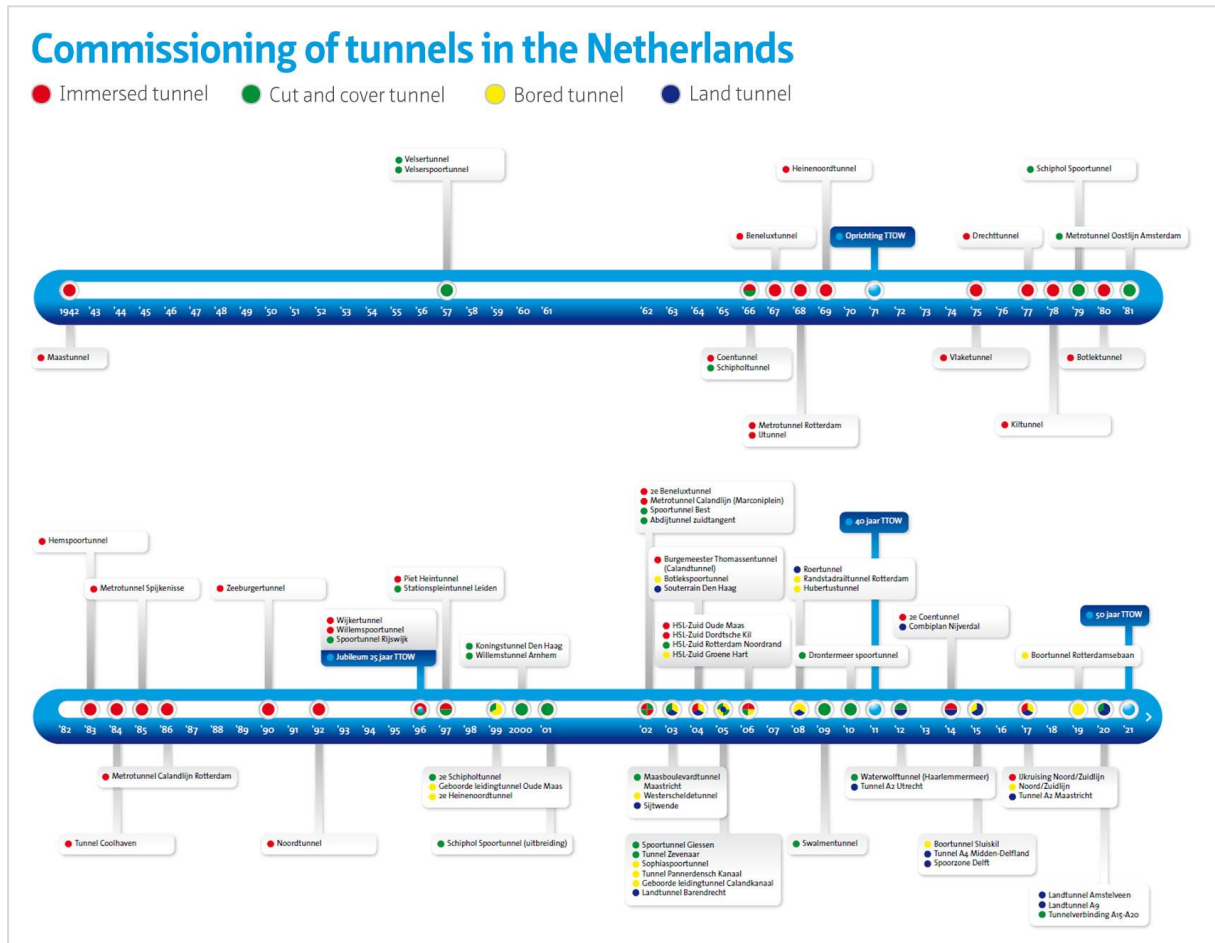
Commissioning of tunnels in the Netherlands

Immersed tunnel   Cut and cover tunnel   Bored tunnel   Land tunnel

Velsertunnel
Velserspoortunnel

Heinenoordtunnel

Schiphol Spoortunnel

Beneluxtunnel

Oprichting TTOW

Drechttunnel

Metrotunnel Oostlijn Amsterdam

1942 '43 '44 '45 '46 '47 '48 '49 '50 '51 '52 '53 '54 '55 '56 '57 '58 '59 '60 '61 '62 '63 '64 '65 '66 '67 '68 '69 '70 '71 '72 '73 '74 '75 '76 '77 '78 '79 '80 '81

Maastunnel

Coentunnel
Schipholtunnel

Vlaketunnel

Botlektunnel

Metrotunnel Rotterdam
IJtunnel

Kiltunnel

2e Beneluxtunnel
Metrotunnel Calandlijn (Marconiplein)
Spoortunnel Best
Abdijtunnel zuidtangent

40 jaar TTOW

Hemspoortunnel

Metrotunnel Spijkenisse

Zeeburgertunnel

Piet Heintunnel
Stationspleintunnel Leiden

Burgemeester Thomassentunnel (Calandtunnel)
Botlekspoortunnel
Souterrain Den Haag

Roertunnel
Randstadrailtunnel Rotterdam
Hubertustunnel

Wijkertunnel
Willemspoortunnel
Spoortunnel Rijswijk

Jubileum 25 jaar TTOW

Koningstunnel Den Haag
Willemstunnel Arnhem

HSL-Zuid Oude Maas
HSL-Zuid Dordtsche Kil
HSL-Zuid Rotterdam Noordrand
HSL-Zuid Groene Hart

2e Coentunnel
Combiplan Nijverdal

50 jaar TTOW

Drontermeer spoortunnel

Boortunnel Rotterdamsebaan

'82 '83 '84 '85 '86 '87 '88 '89 '90 '91 '92 '93 '94 '95 '96 '97 '98 '99 2000 '01 '02 '03 '04 '05 '06 '07 '08 '09 '10 '11 '12 '13 '14 '15 '16 '17 '18 '19 '20 '21

Metrotunnel Calandlijn Rotterdam

2e Schipholtunnel
Geboorde leidingtunnel Oude Maas
2e Heinenoordtunnel

Maasboulevardtunnel Maastricht
Westerscheldetunnel
Sijtwende

Waterwolftunnel (Haarlemmermeer)
Tunnel A2 Utrecht

IJkruising Noord/Zuidlijn
Noord/Zuidlijn
Tunnel A2 Maastricht

Tunnel Coolhaven

Noordtunnel

Schiphol Spoortunnel (uitbreiding)

Spoortunnel Giessen
Tunnel Zevenaar
Sophiaspoortunnel
Tunnel Pannerdensch Kanaal
Geboorde leidingtunnel Calandkanaal
Landtunnel Barendrecht

Swalmentunnel

Boortunnel Sluiskil
Tunnel A4 Midden-Delfland
Spoorzone Delft

Landtunnel Amstelveen
Landtunnel A9
Tunnelverbinding A15-A20